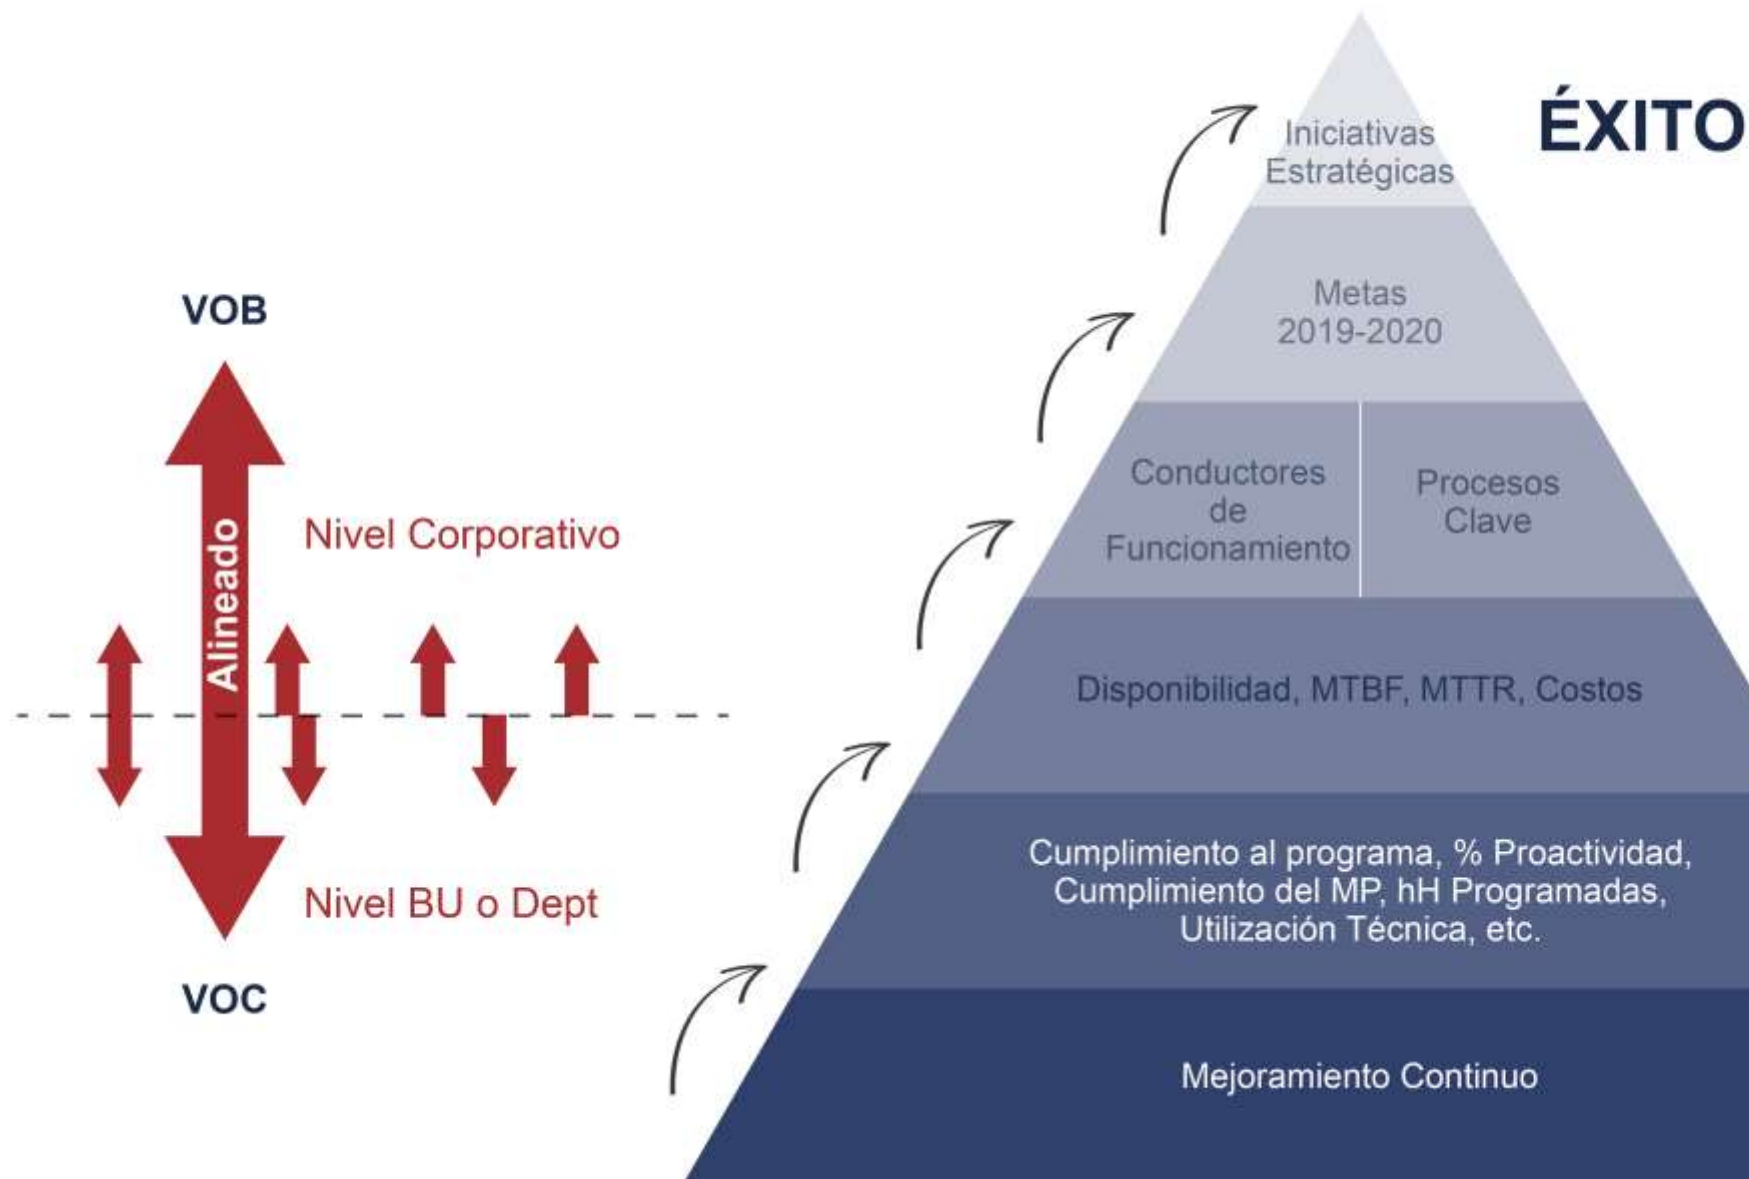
VOB

Alineado

Nivel Corporativo

Nivel BU o Dept

VOC

ÉXITO

Iniciativas Estratégicas

Metas 2019-2020

Conductores de Funcionamiento

Procesos Clave

Disponibilidad, MTBF, MTTR, Costos

Cumplimiento al programa, % Proactividad, Cumplimiento del MP, hH Programadas, Utilización Técnica, etc.

Mejoramiento Continuo